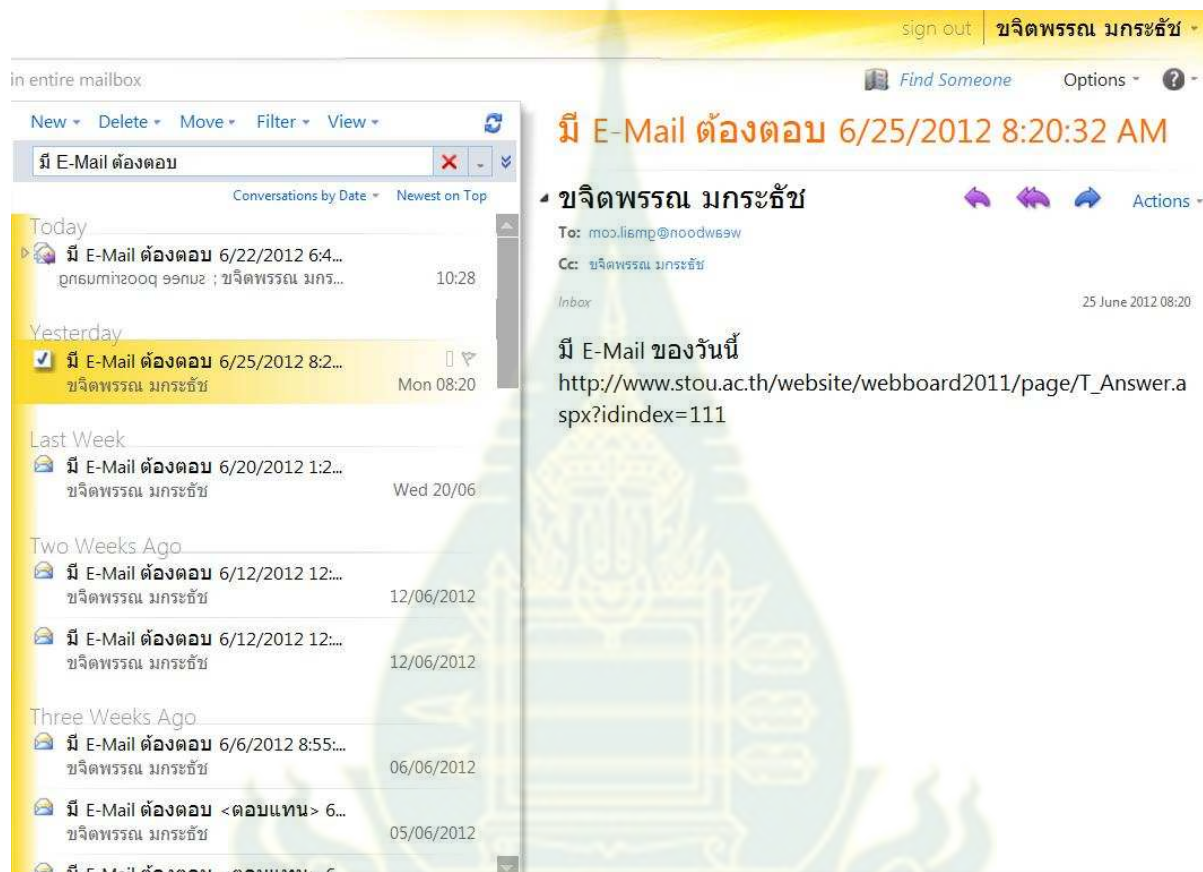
sign out | ขจิตพรรณ มกระธัช

in entire mailbox

Find Someone Options

New Delete Move Filter View

มี E-Mail ต้องตอบ

Conversations by Date Newest on Top

Today

มี E-Mail ต้องตอบ 6/22/2012 6:4...
gnuamiksoog eenus ; ขจิตพรรณ มกร... 10:28

Yesterday

มี E-Mail ต้องตอบ 6/25/2012 8:2...
ขจิตพรรณ มกระธัช Mon 08:20

Last Week

มี E-Mail ต้องตอบ 6/20/2012 1:2...
ขจิตพรรณ มกระธัช Wed 20/06

Two Weeks Ago

มี E-Mail ต้องตอบ 6/12/2012 12:...
ขจิตพรรณ มกระธัช 12/06/2012

มี E-Mail ต้องตอบ 6/12/2012 12:...
ขจิตพรรณ มกระธัช 12/06/2012

Three Weeks Ago

มี E-Mail ต้องตอบ 6/6/2012 8:55:...
ขจิตพรรณ มกระธัช 06/06/2012

มี E-Mail ต้องตอบ <ตอบแทน> 6...
ขจิตพรรณ มกระธัช 05/06/2012

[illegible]

มี E-Mail ต้องตอบ 6/25/2012 8:20:32 AM

ขจิตพรรณ มกระธัช

Actions

To: moɔ.liamg@noodwaaw

Cc: ขจิตพรรณ มกระธัช

Inbox 25 June 2012 08:20

มี E-Mail ของวันนี้
http://www.stou.ac.th/website/webboard2011/page/T_Answer.aspx?idindex=111